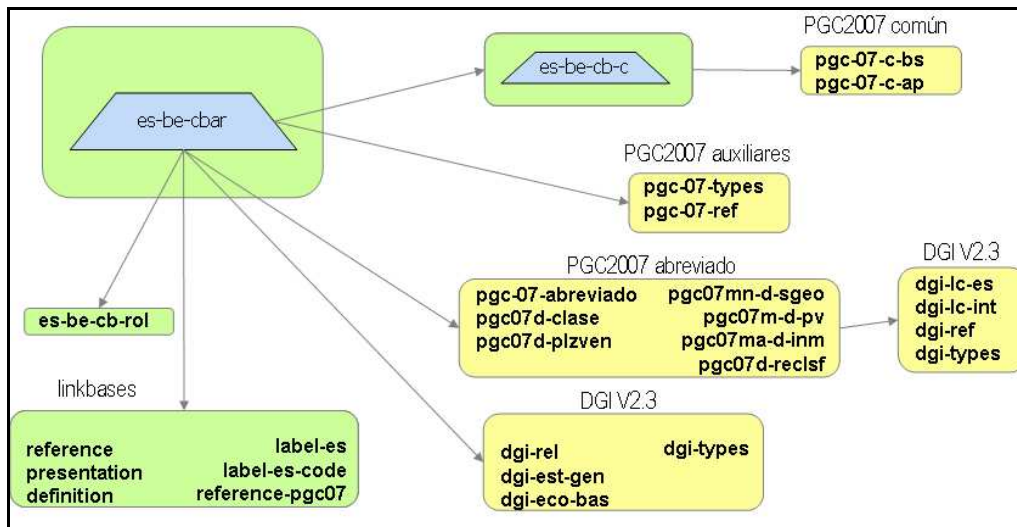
es-be-cbar

es-be-cb-c

PGC2007 común

pgc-07-c-bs
pgc-07-c-ap

PGC2007 auxiliares

pgc-07-types
pgc-07-ref

PGC2007 abreviado

pgc-07-abreviado
pgc07d-clase
pgc07d-plzven

pgc07mn-d-sgeo
pgc07m-d-pv
pgc07ma-d-inm
pgc07d-reclsf

DGI V2.3

dgi-lc-es
dgi-lc-int
dgi-ref
dgi-types

es-be-cb-rol

linkbases

reference
presentation
definition

label-es
label-es-code
reference-pgc07

DGI V2.3

dgi-rel
dgi-est-gen
dgi-eco-bas

dgi-types